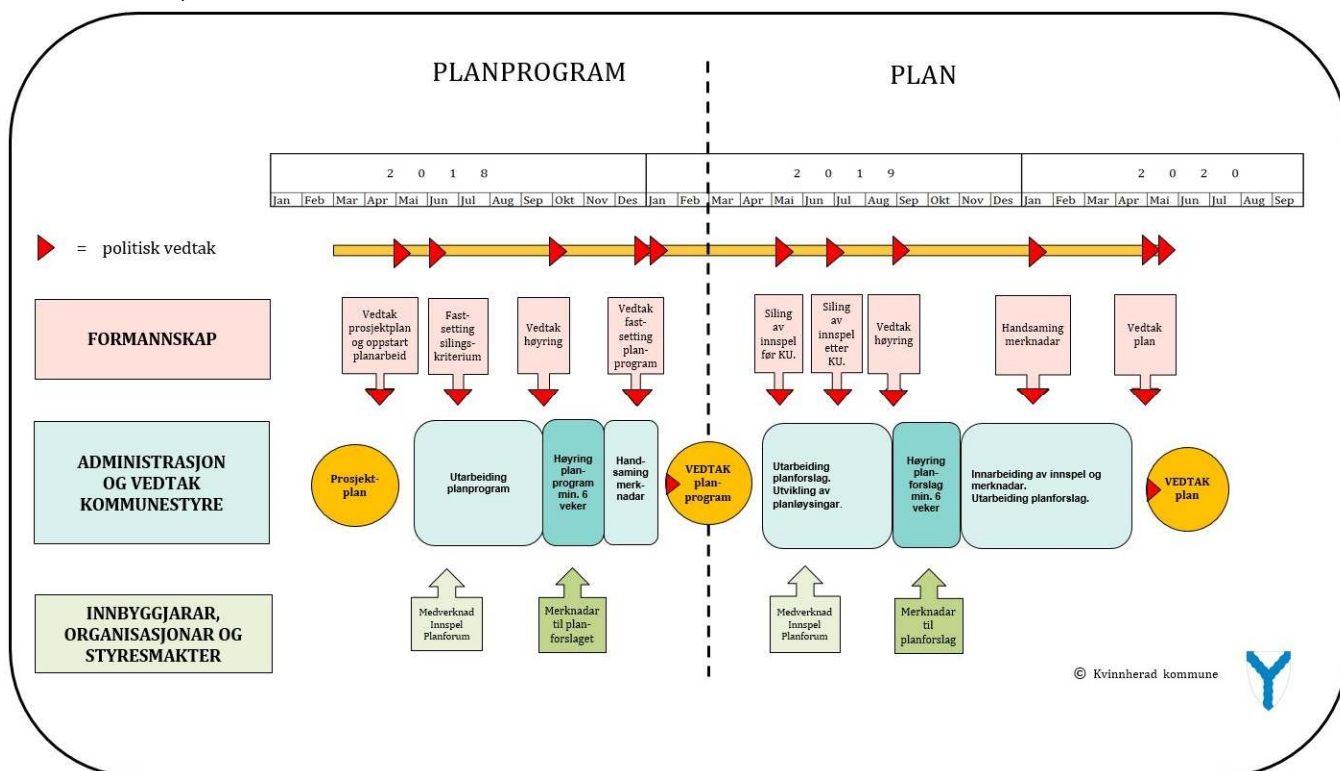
PLANPROGRAM

PLAN

| 2 0 1 8 | | | | | | | | | | | | 2 0 1 9 | | | | | | | | | | | | 2 0 2 0 | | | | | | | | |
|---|---|---|---|---|---|---|---|---|---|---|---|---|---|---|---|---|---|---|---|---|---|---|---|---|---|---|---|---|---|---|---|---|
| Jan | Feb | Mar | Apr | Mai | Jun | Jul | Aug | Sep | Okt | Nov | Des | Jan | Feb | Mar | Apr | Mai | Jun | Jul | Aug | Sep | Okt | Nov | Des | Jan | Feb | Mar | Apr | Mai | Jun | Jul | Aug | Sep |

= politisk vedtak

FORMANNSKAP

Vedtak prosjektplan og oppstart planarbeid

Fastsetting silingskriterium

Vedtak høyring

Vedtak fastsetting planprogram

Siling av innspel før KU.

Siling av innspel etter KU.

Vedtak høyring

Handsaming merknadar

Vedtak plan

ADMINISTRASJON OG VEDTAK KOMMUNESTYRE

Prosjektplan

Utarbeiding planprogram

Høyring planprogram min. 6 veker

Handsaming merknadar

VEDTAK planprogram

Utarbeiding planforslag. Utvikling av planløysingar.

Høyring planforslag min. 6 veker

Innarbeiding av innspel og merknadar. Utarbeiding planforslag.

VEDTAK plan

INNBYGGJARAR, ORGANISASJONAR OG STYRESMAKTER

Medverknad Innspel Planforum

Merknadar til planforslaget

Medverknad Innspel Planforum

Merknadar til planforslag

© Kvinnherad kommune